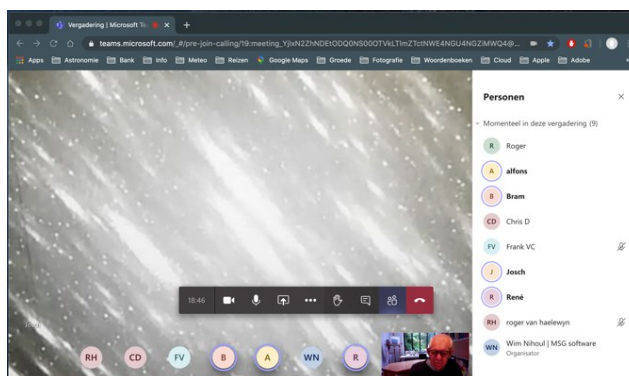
Vergadering | Microsoft Te

teams.microsoft.com/_#/pre-join-calling/19:meeting_YjlxN2ZhNDEtODQ0NS00OTVkLTlmZTctNWE4NGU4NGZiMWQ4@...

Apps Astronomie Bank Info Meteo Reizen Google Maps Groede Fotografie Woordenboeken Cloud Apple Adobe

Personen

Momenteel in deze vergadering (9)

R Roger

A alfons

B Bram

CD Chris D

FV Frank VC

J Josch

R René

RH roger van haelewyn

WN Wim Nihoul | MSG software
Organisator

18:46

RH CD FV B A WN R